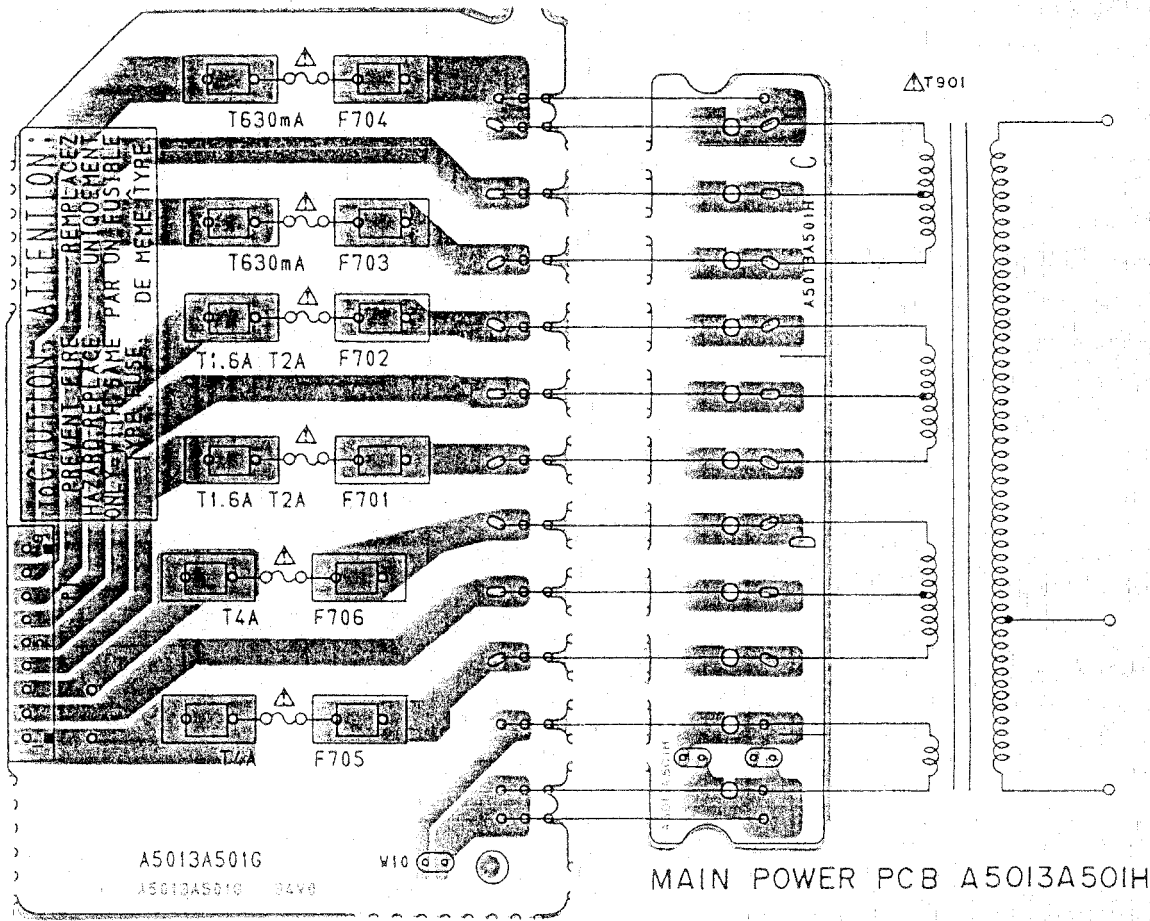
T630mA F704

T630mA F703

T1.6A T2A F702

T1.6A T2A F701

T4A F706

T4A F705

CAUTION: TO PREVENT FIRE HAZARD REPLACE ONLY WITH SAME TYPE FUSE.

ATTENTION: REMPLACEZ UNIQUEMENT PAR UN FUSIBLE DE MEME TYPE

T901

A5013A501H

C

D

A5013A501G

A5013A501G 04V0

W10

MAIN POWER PCB A5013A501H